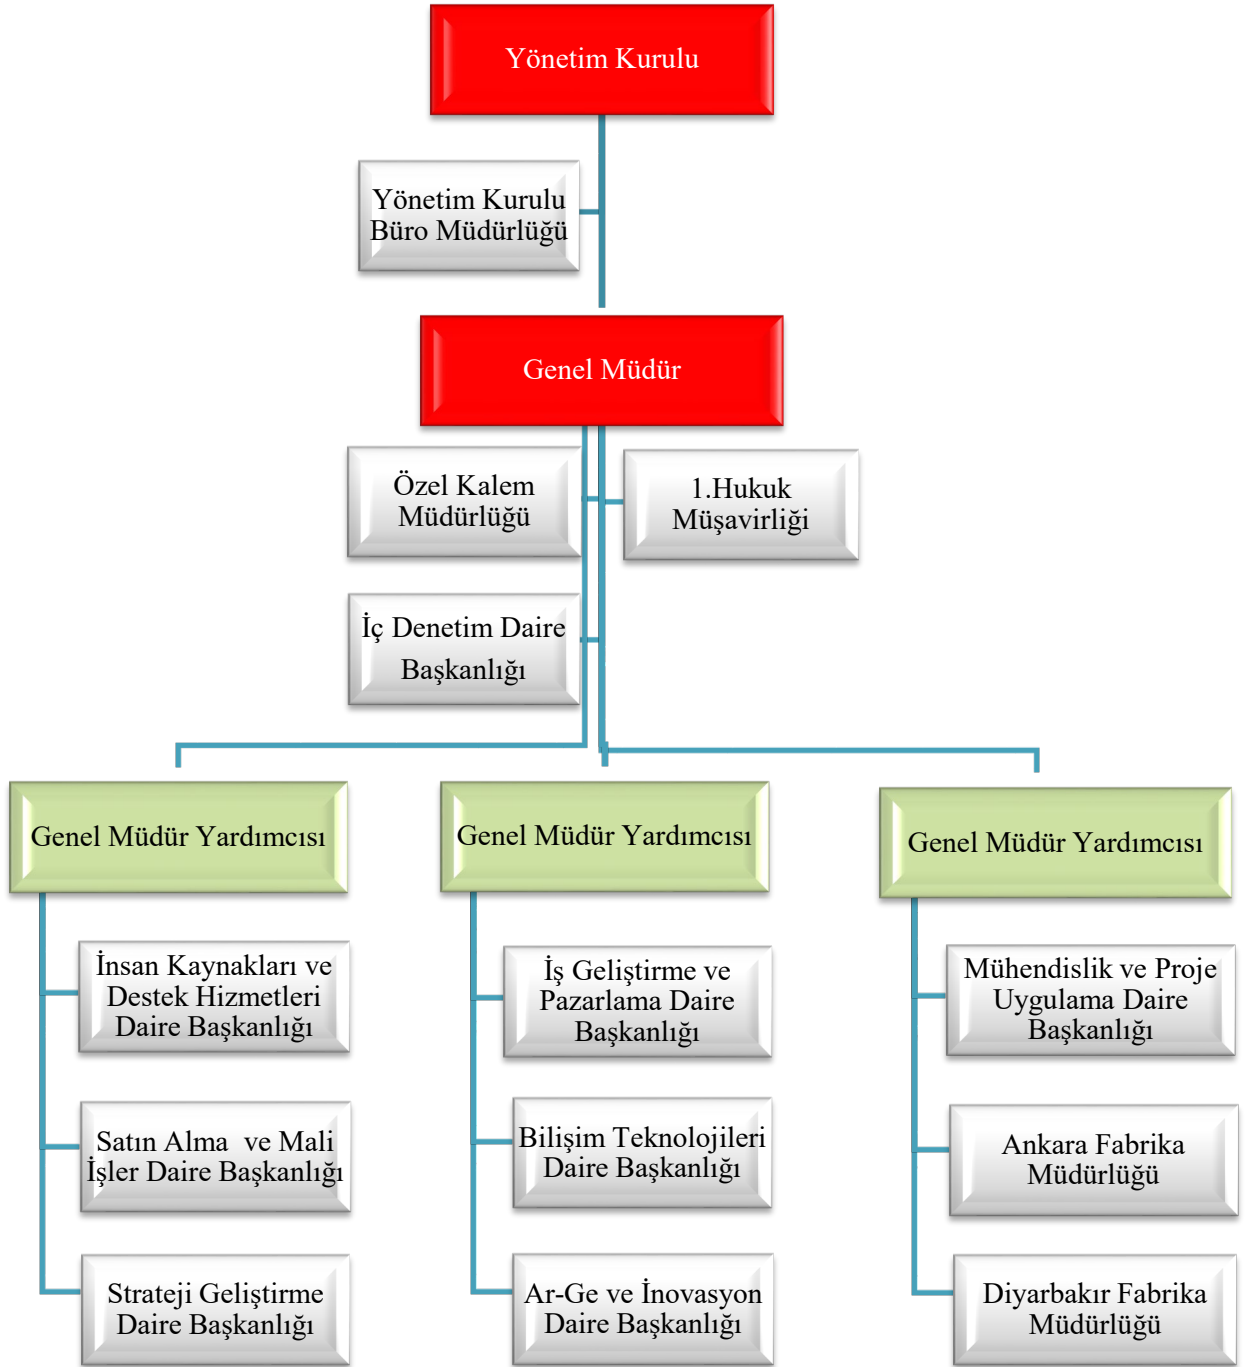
Yönetim Kurulu

Yönetim Kurulu Büro Müdürlüğü

Genel Müdür

Özel Kalem Müdürlüğü

1.Hukuk Müşavirliği

İç Denetim Daire Başkanlığı

Genel Müdür Yardımcısı

Genel Müdür Yardımcısı

Genel Müdür Yardımcısı

İnsan Kaynakları ve Destek Hizmetleri Daire Başkanlığı

Satın Alma ve Mali İşler Daire Başkanlığı

Strateji Geliştirme Daire Başkanlığı

İş Geliştirme ve Pazarlama Daire Başkanlığı

Bilişim Teknolojileri Daire Başkanlığı

Ar-Ge ve İnovasyon Daire Başkanlığı

Mühendislik ve Proje Uygulama Daire Başkanlığı

Ankara Fabrika Müdürlüğü

Diyarbakır Fabrika Müdürlüğü